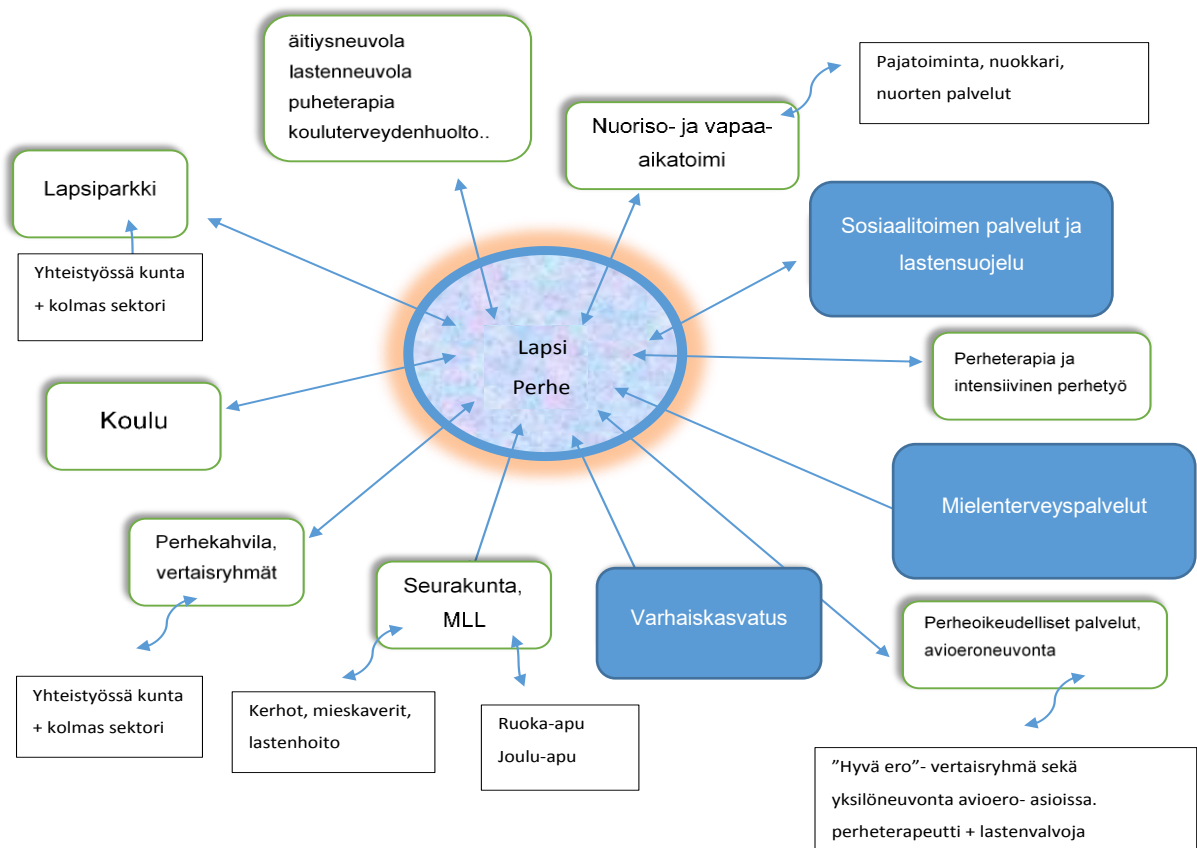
äitiysneuvola
lastenneuvola
puheterapia
kouluterveydenhuolto..

Pajatoiminta, nuokkari, nuorten palvelut

Nuoriso- ja vapaa-aikatoimi

Lapsiparkki

Yhteistyössä kunta + kolmas sektori

Sosiaalitoimen palvelut ja lastensuojelu

Lapsi
Perhe

Perheterapia ja intensiivinen perhetyö

Koulu

Mielenterveyspalvelut

Perhekahvila, vertaisryhmät

Seurakunta, MLL

Varhaiskasvatus

Perheoikeudelliset palvelut, avioeroneuvonta

Yhteistyössä kunta + kolmas sektori

Kerhot, mieskaverit, lastenhoito

Ruoka-apu
Joulu-apu

”Hyvä ero”- vertaisryhmä sekä yksilöneuvonta avioero- asioissa. perheterapeutti + lastenvalvoja